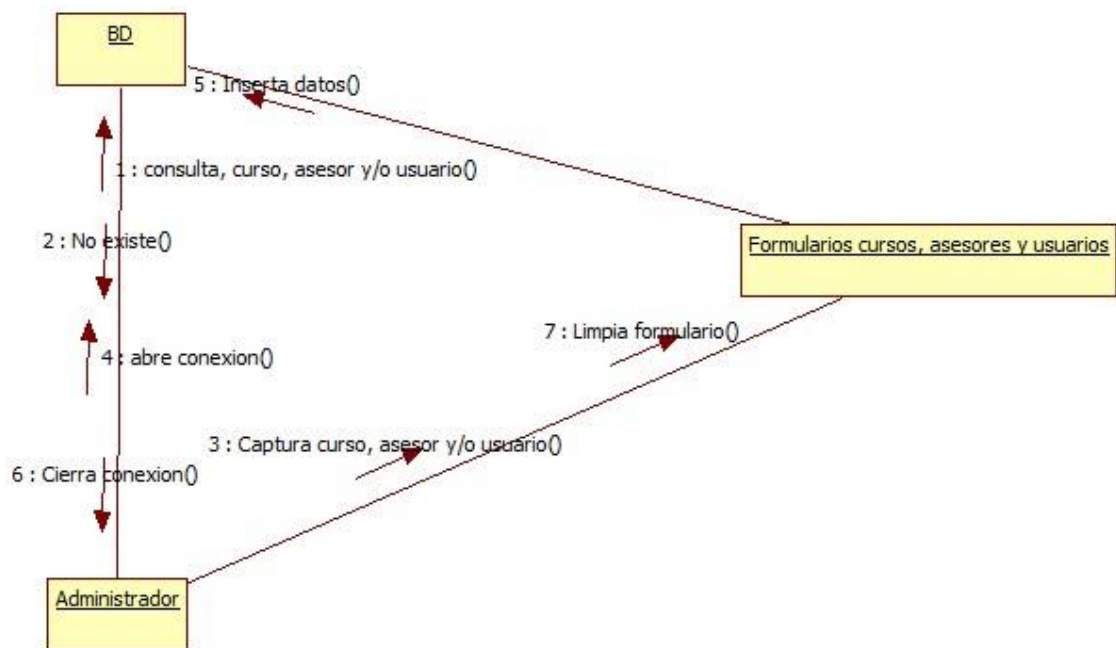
BD

5 : Inserta datos()

1 : consulta, curso, asesor y/o usuario()

2 : No existe()

Formularios cursos, asesores y usuarios

7 : Limpia formulario()

4 : abre conexion()

3 : Captura curso, asesor y/o usuario()

6 : Cierra conexion()

Administrador